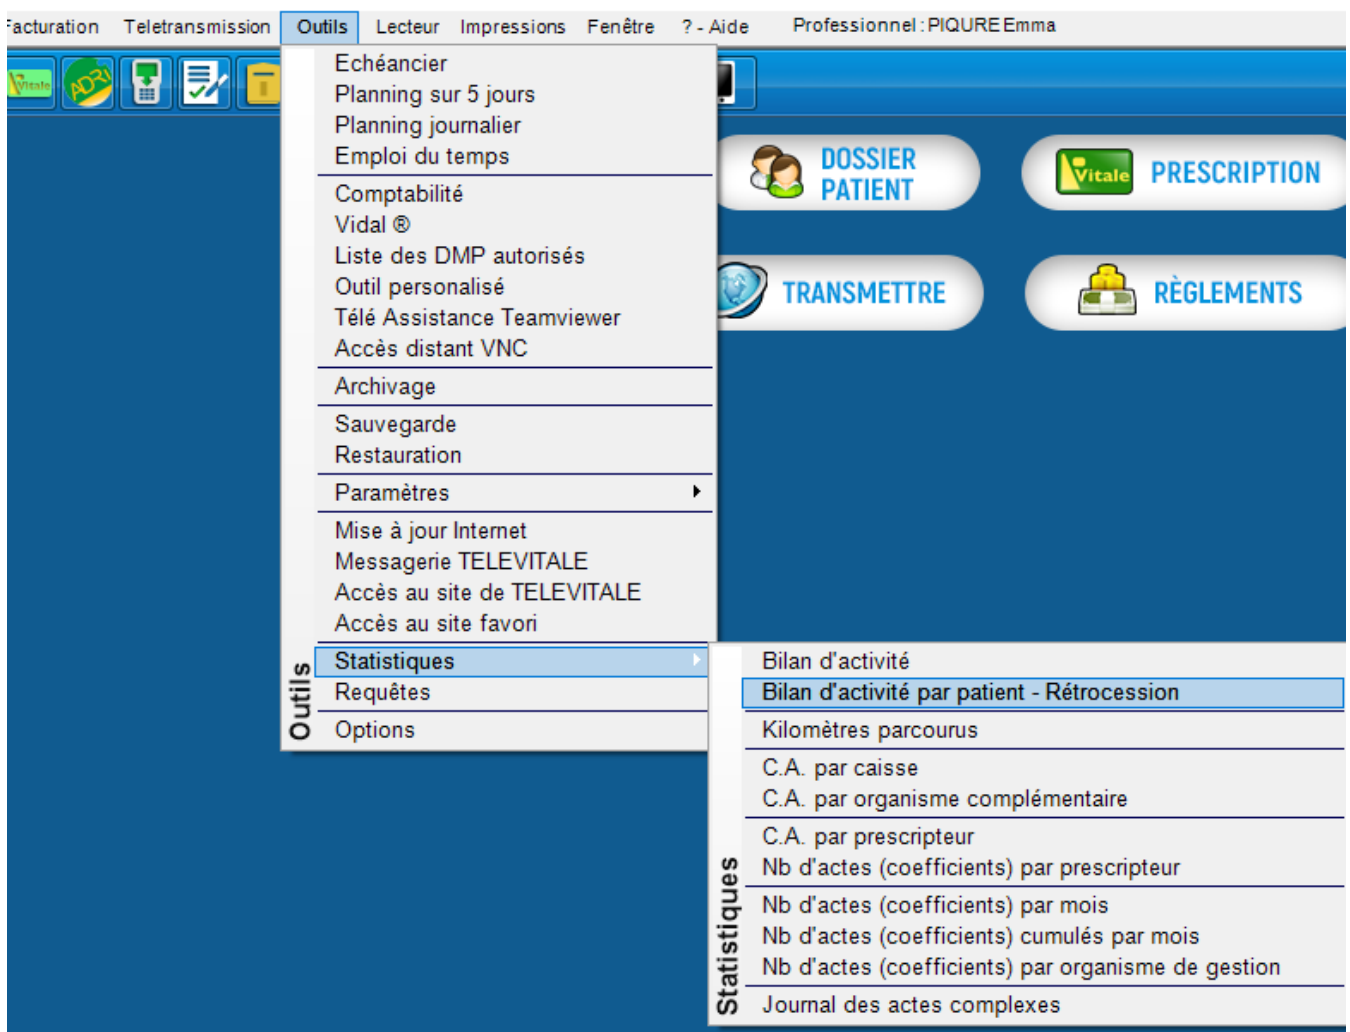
acturation Teletransmission Outils Lecteur Impressions Fenêtre ? - Aide Professionnel : PIQURE Emma

Vitale ADRi

Echéancier
Planning sur 5 jours
Planning journalier
Emploi du temps

Comptabilité
Vidal ®
Liste des DMP autorisés
Outil personalisé
Télé Assistance Teamviewer
Accès distant VNC

Archivage

Sauvegarde
Restauration

Paramètres

Mise à jour Internet
Messagerie TELEVITALE
Accès au site de TELEVITALE
Accès au site favori

Statistiques
Requêtes

Options

Outils

DOSSIER PATIENT

Vitale PRESCRIPTION

TRANSMETTRE

RÈGLEMENTS

Bilan d'activité
Bilan d'activité par patient - Rétrocession

Kilomètres parcourus

C.A. par caisse
C.A. par organisme complémentaire

C.A. par prescripteur
Nb d'actes (coefficients) par prescripteur

Nb d'actes (coefficients) par mois
Nb d'actes (coefficients) cumulés par mois
Nb d'actes (coefficients) par organisme de gestion

Journal des actes complexes

Statistiques